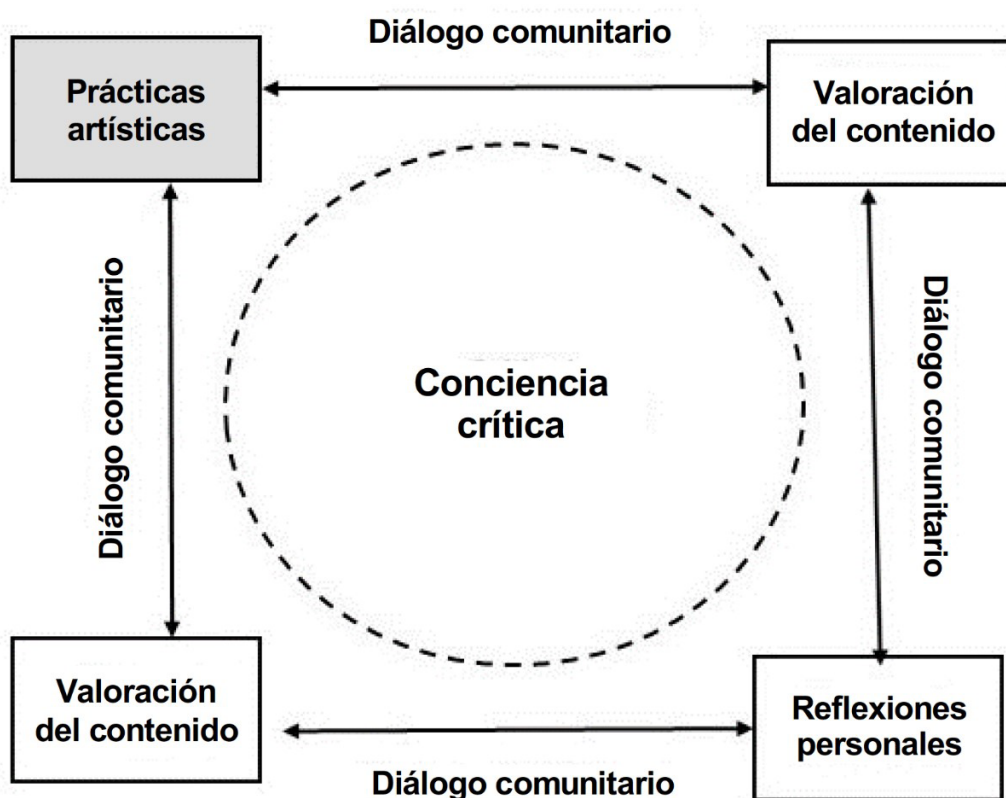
Diálogo comunitario

Prácticas artísticas

Valoración del contenido

Diálogo comunitario

Conciencia crítica

Diálogo comunitario

Valoración del contenido

Reflexiones personales

Diálogo comunitario